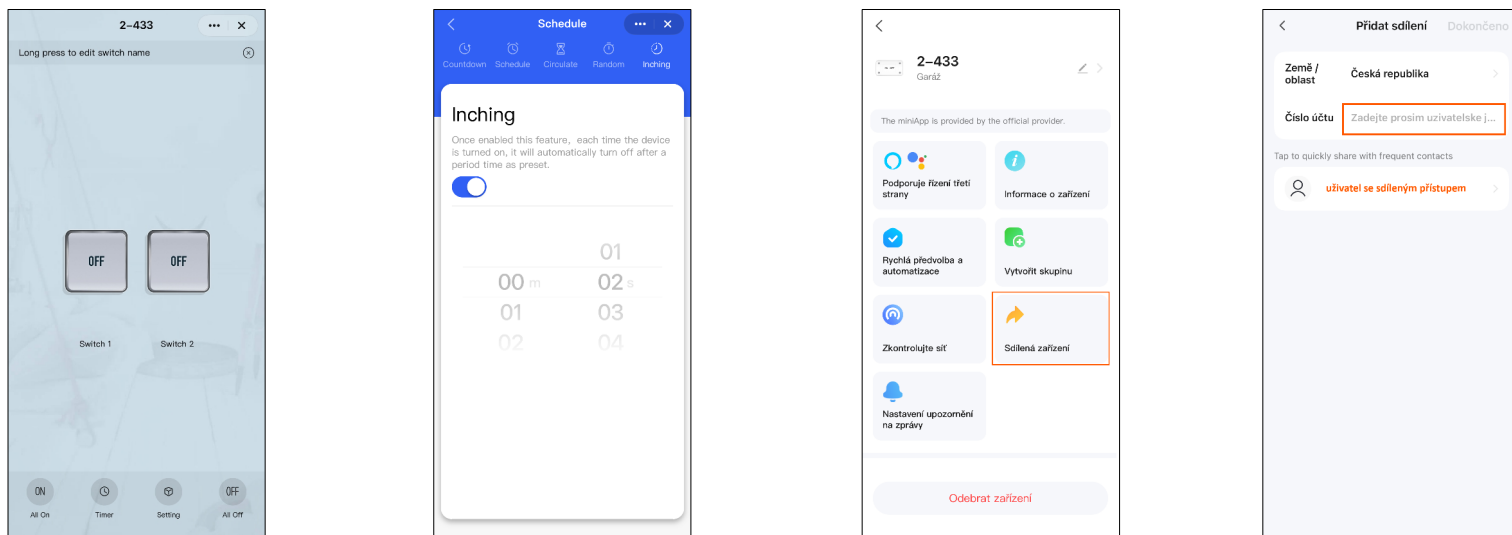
2–433

Long press to edit switch name

OFF

OFF

Switch 1

Switch 2

ON
All On

Timer

Setting

OFF
All Off

Schedule

Countdown Schedule Circulate Random Inching

Inching

Once enabled this feature, each time the device is turned on, it will automatically turn off after a period time as preset.

01
00 m 02 s
01 03
02 04

2–433
Garáž

The miniApp is provided by the official provider.

Podporuje řízení třetí strany

Informace o zařízení

Rychlá předvolba a automatizace

Vytvořit skupinu

Zkontrolujte síť

Sdílená zařízení

Nastavení upozornění na zprávy

Odebrat zařízení

Přidat sdílení Dokončeno

Země / oblast Česká republika

Číslo účtu Zadejte prosím uzivatelske j...

Tap to quickly share with frequent contacts

uživatel se sdíleným přístupem